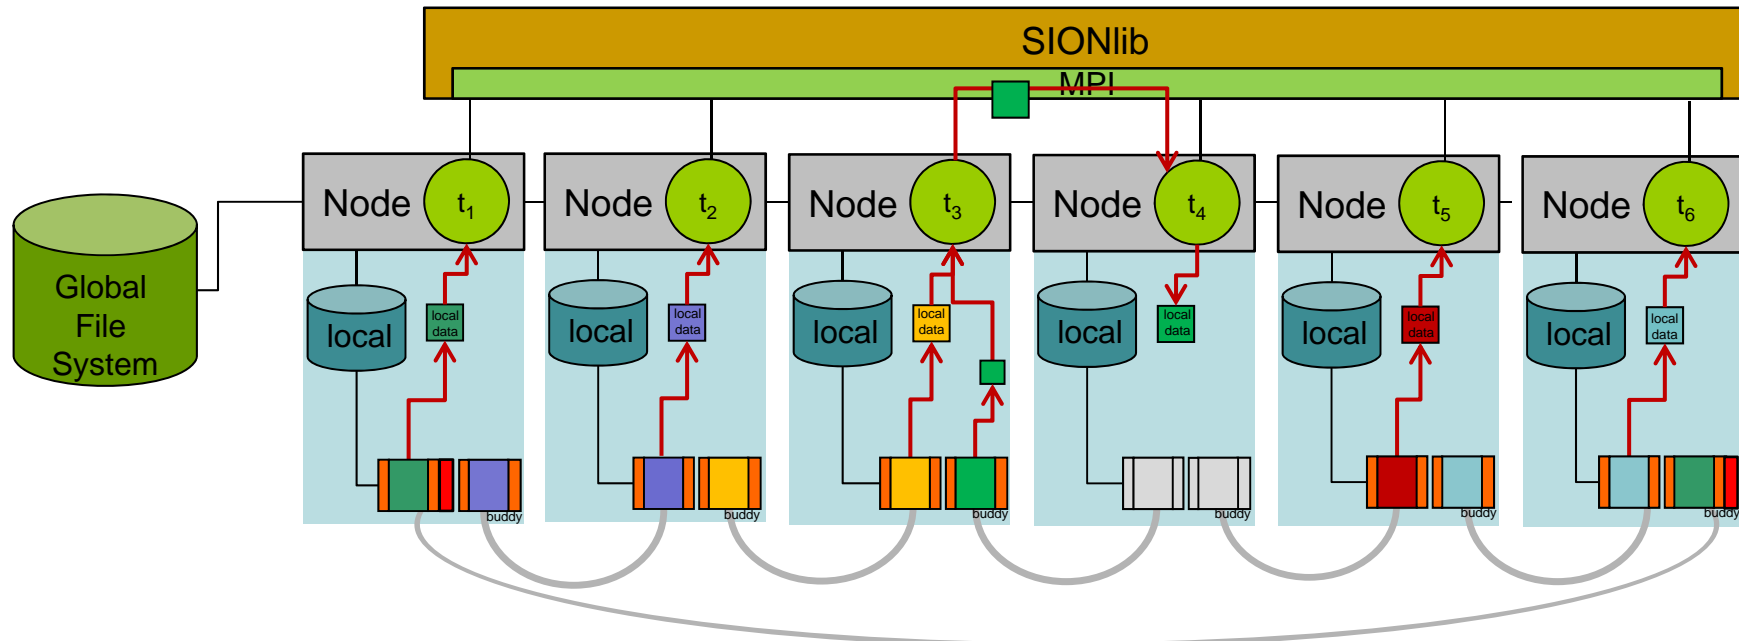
SIONlib

MPI

Global File System

Node $t_1$

local

local data

buddy

Node $t_2$

local

local data

buddy

Node $t_3$

local

local data

buddy

Node $t_4$

local

local data

buddy

Node $t_5$

local

local data

buddy

Node $t_6$

local

local data

buddy